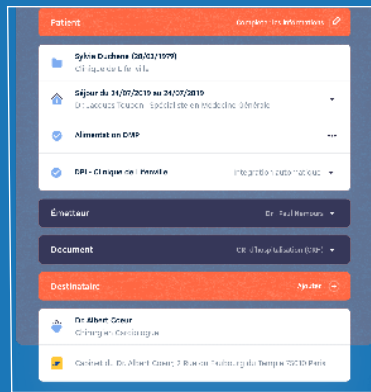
Patient
Compléter les informations

Sylvie Duchene (28/03/1979)
Clinique de l'Arche

Séjour du 21/07/2019 au 24/07/2019
Dr Jacques Toubon · Spécialiste en médecine générale

Alimentation DMP

DPI - Clinique de l'Arche
Intégration automatique

Émetteur
Dr. Paul Hamours

Document
CR d'hospitalisation (CRH)

Destinataire
Ajouter

Dr Albert Coeur
Chirurgien Cardiologue

Cabinet du Dr. Albert Coeur, 2 Rue du Faubourg du Temple 75010 Paris